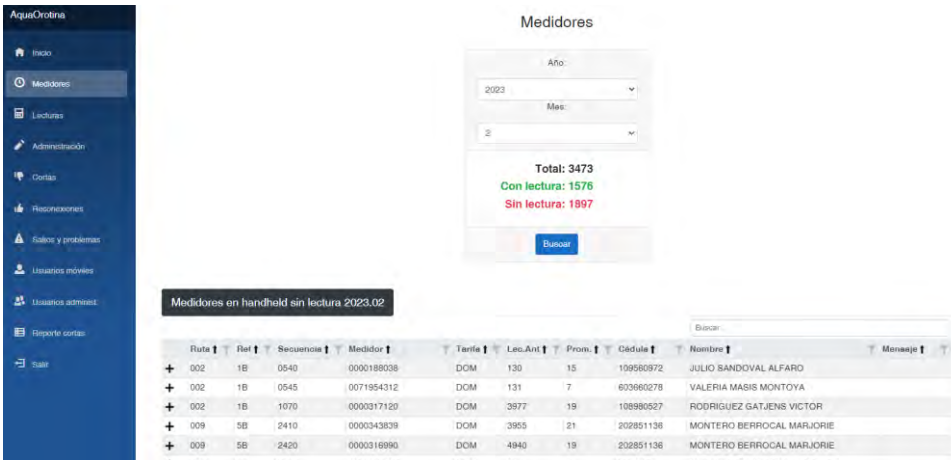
AquaOrotina

Inicio
Medidores
Lecturas
Administración
Cortas
Reconexiones
Saltos y problemas
Usuarios móviles
Usuarios administ.
Reporte cortas
Salir

Medidores

Año:
2023
Mes:
2

Total: 3473
Con lectura: 1576
Sin lectura: 1897

Buscar

Medidores en handheld sin lectura 2023.02

Buscar...

| | Ruta | Ref | Secuencia | Medidor | Tarifa | Lec.Ant | Prom. | Cédula | Nombre | Mensaje |
|---|---|---|---|---|---|---|---|---|---|---|
| + | 002 | 1B | 0540 | 0000188038 | DOM | 130 | 15 | 109560972 | JULIO SANDOVAL ALFARO | |
| + | 002 | 1B | 0545 | 0071954312 | DOM | 131 | 7 | 603660278 | VALERIA MASIS MONTOYA | |
| + | 002 | 1B | 1070 | 0000317120 | DOM | 3977 | 19 | 108980527 | RODRIGUEZ GATJENS VICTOR | |
| + | 009 | 5B | 2410 | 0000343839 | DOM | 3955 | 21 | 202851136 | MONTERO BERROCAL MARJORIE | |
| + | 009 | 5B | 2420 | 0000316990 | DOM | 4940 | 19 | 202851136 | MONTERO BERROCAL MARJORIE | |